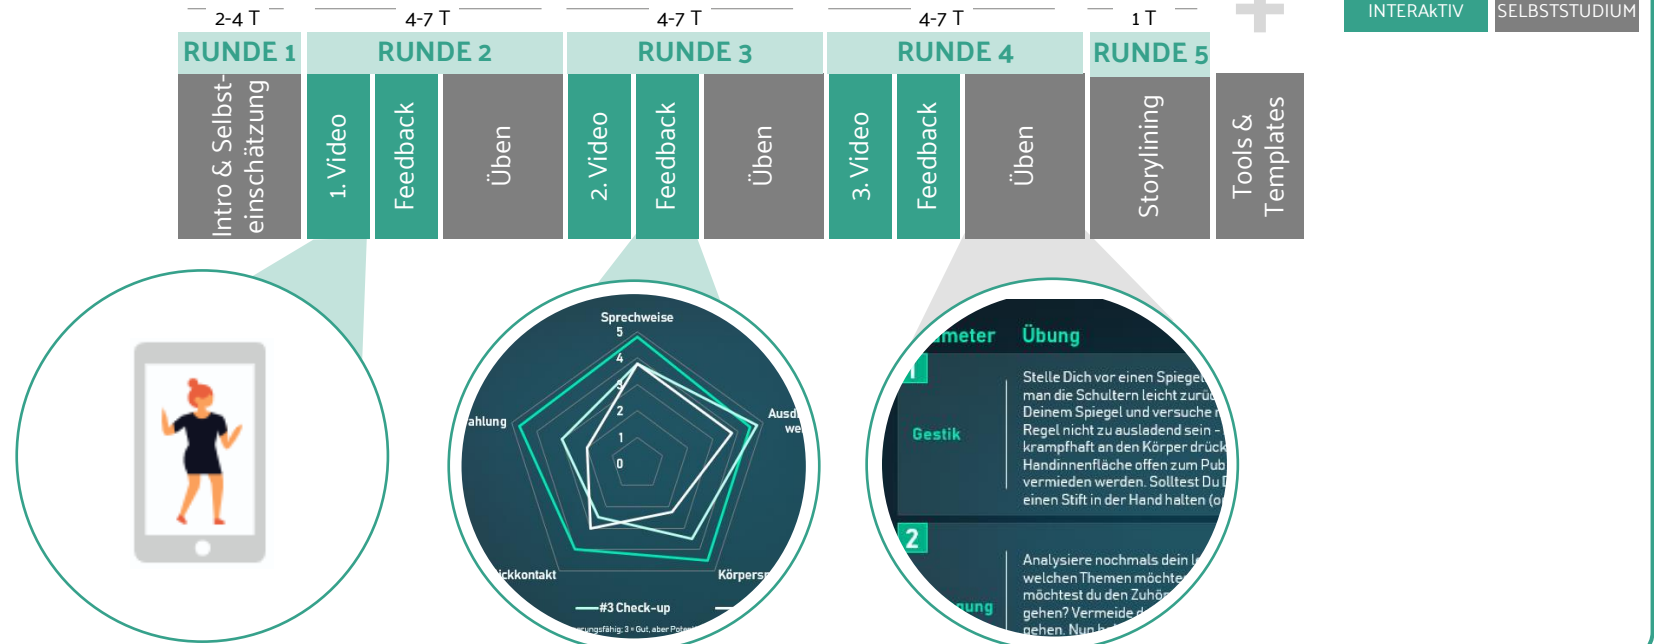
2-4 T

4-7 T

4-7 T

4-7 T

1 T

INTERAKTIV

SELBSTSTUDIUM

RUNDE 1

RUNDE 2

RUNDE 3

RUNDE 4

RUNDE 5

Intro & Selbsteinschätzung

1. Video

Feedback

Üben

2. Video

Feedback

Üben

3. Video

Feedback

Üben

Storylining

Tools & Templates

Sprechweise
5
4
3
2
1
0
ahlung
Ausd
we
ickkontakt
Körpers
#3 Check-up
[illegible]ungsfähig; 3 = Gut, aber Pot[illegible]

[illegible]meter Übung

1

Gestik

Stelle Dich vor einen Spiege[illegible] man die Schultern leicht zurü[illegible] Deinem Spiegel und versuche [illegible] Regel nicht zu ausladend sein - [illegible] krampfhaft an den Körper drück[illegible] Handinnenfläche offen zum Pub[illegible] vermieden werden. Solltest Du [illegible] einen Stift in der Hand halten (o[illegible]

2

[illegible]ung

Analysiere nochmals dein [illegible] welchen Themen möchte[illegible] möchtest du den Zuhö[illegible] gehen? Vermeide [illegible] gehen. Nun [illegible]